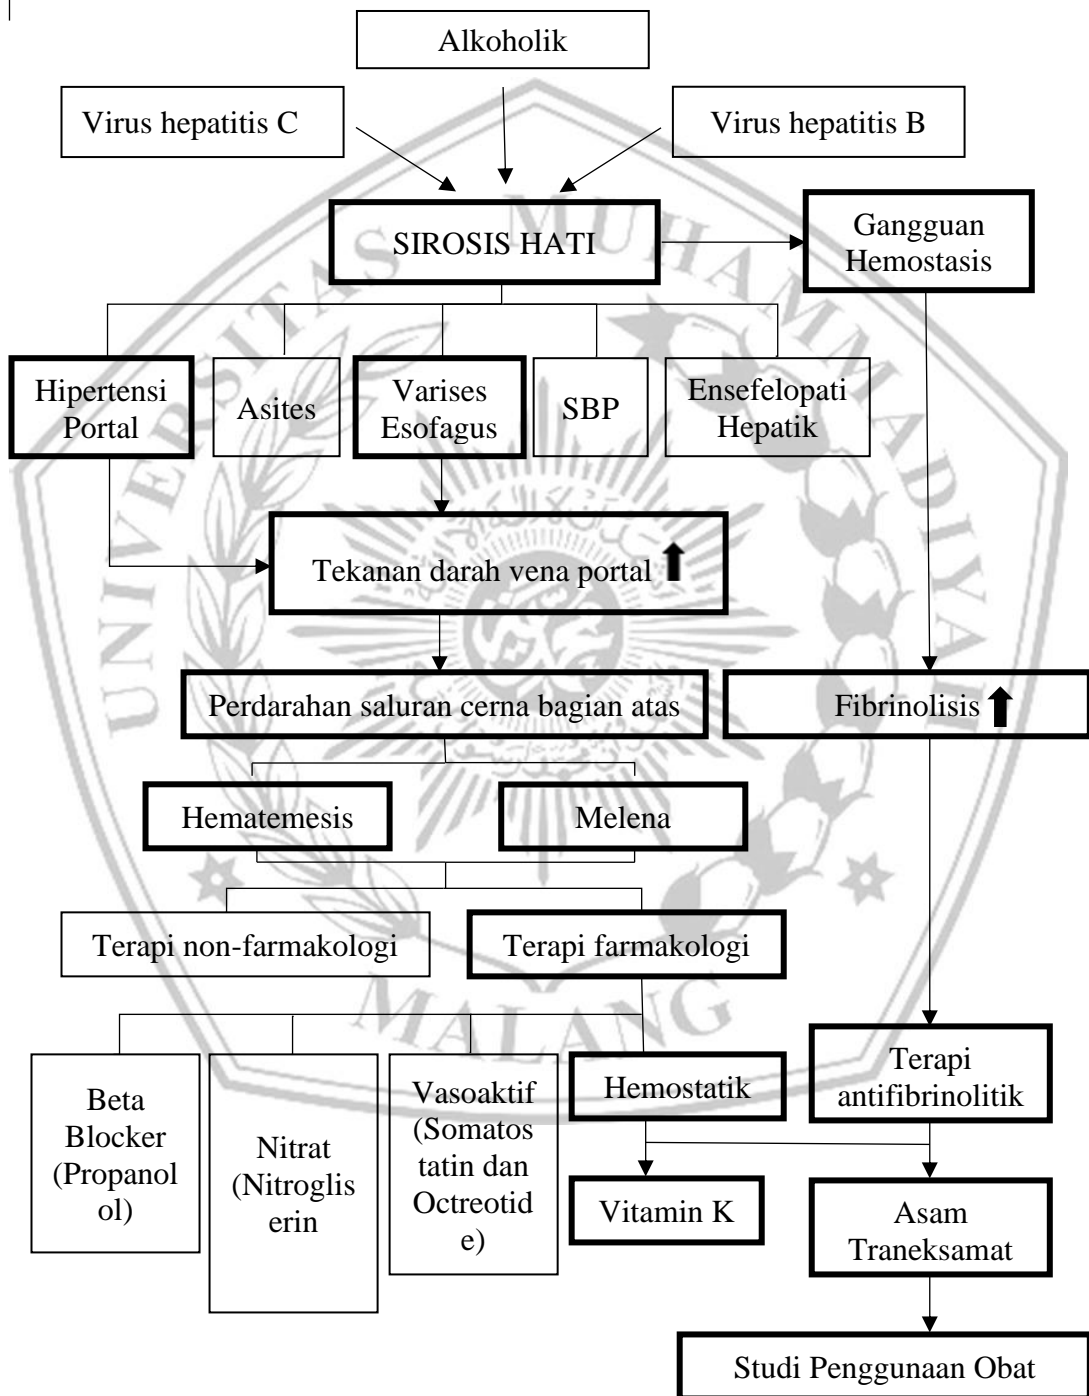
Alkoholik

Virus hepatitis C

Virus hepatitis B

SIROSIS HATI

Gangguan Hemostasis

Hipertensi Portal

Asites

Varises Esofagus

SBP

Ensefelopati Hepatik

Tekanan darah vena portal ⬆

Perdarahan saluran cerna bagian atas

Fibrinolisis ⬆

Hematemesis

Melena

Terapi non-farmakologi

Terapi farmakologi

Beta Blocker (Propanolol)

Nitrat (Nitrogliserin

Vasoaktif (Somatostatin dan Octreotide)

Hemostatik

Terapi antifibrinolitik

Vitamin K

Asam Traneksamat

Studi Penggunaan Obat